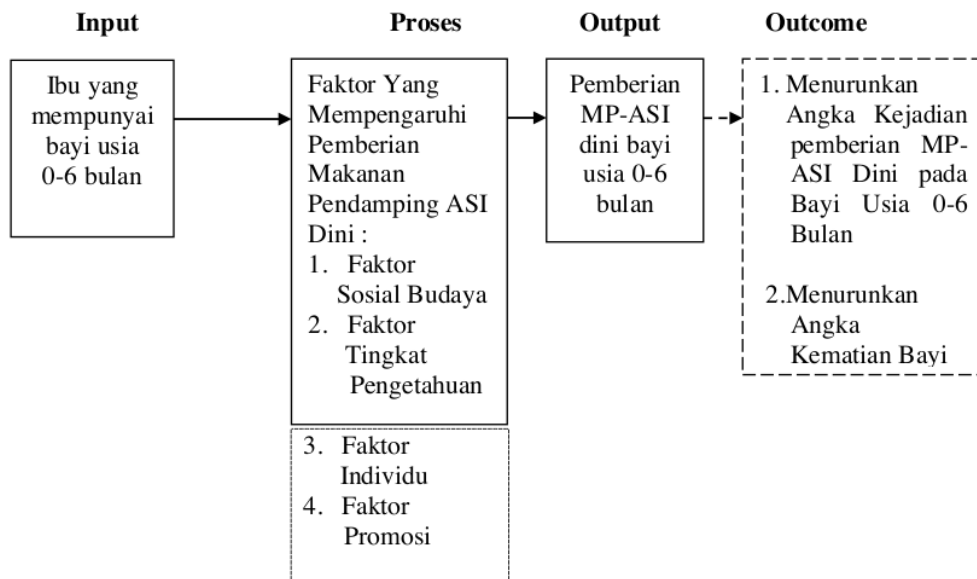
Input

Ibu yang mempunyai bayi usia 0-6 bulan

Proses

Faktor Yang Mempengaruhi Pemberian Makanan Pendamping ASI Dini :
1. Faktor Sosial Budaya
2. Faktor Tingkat Pengetahuan

3. Faktor Individu
4. Faktor Promosi

Output

Pemberian MP-ASI dini bayi usia 0-6 bulan

Outcome

1. Menurunkan Angka Kejadian pemberian MP-ASI Dini pada Bayi Usia 0-6 Bulan

2.Menurunkan Angka Kematian Bayi